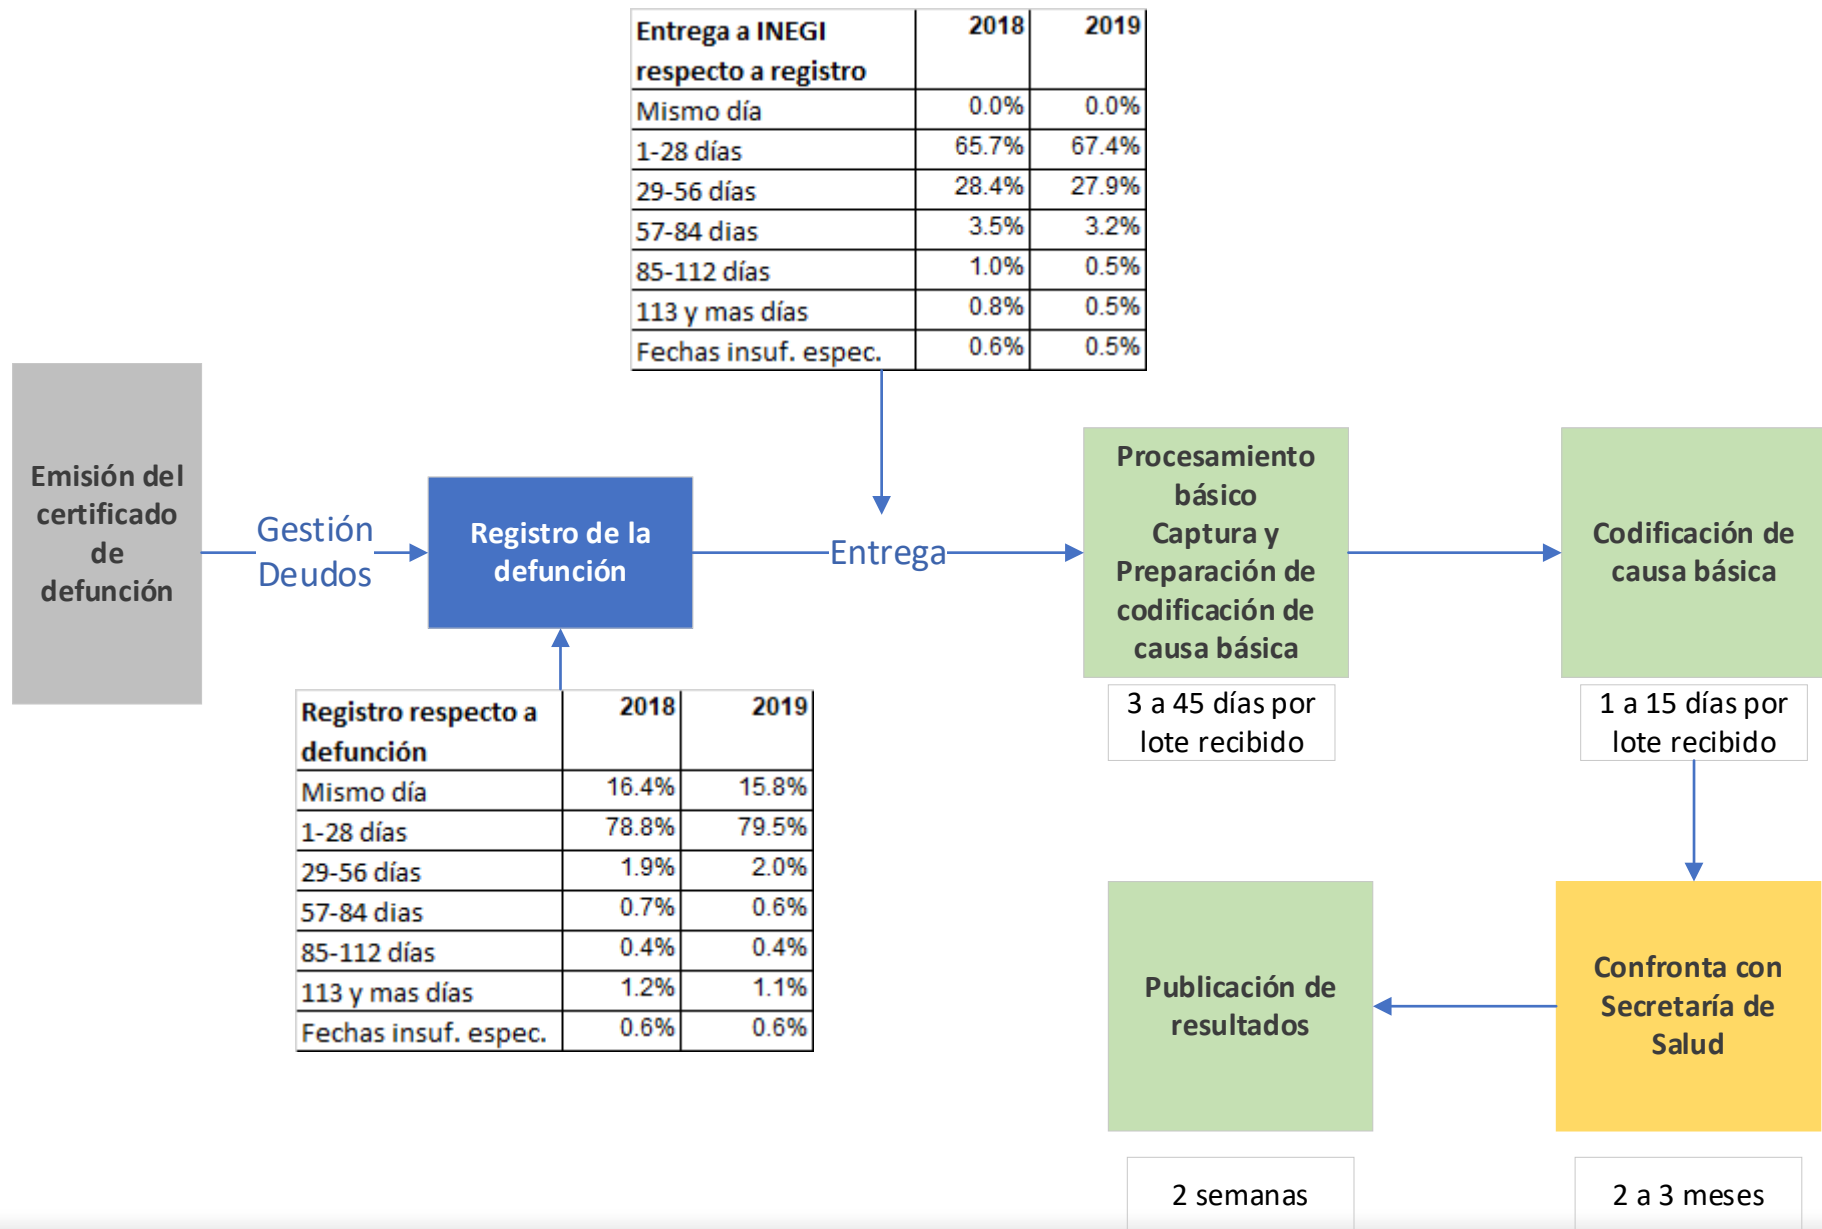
| Entrega a INEGI respecto a registro | 2018 | 2019 |
|---|---|---|
| Mismo día | 0.0% | 0.0% |
| 1-28 días | 65.7% | 67.4% |
| 29-56 días | 28.4% | 27.9% |
| 57-84 dias | 3.5% | 3.2% |
| 85-112 días | 1.0% | 0.5% |
| 113 y mas días | 0.8% | 0.5% |
| Fechas insuf. espec. | 0.6% | 0.5% |

Emisión del certificado de defunción

Gestión Deudos

Registro de la defunción

Entrega

Procesamiento básico Captura y Preparación de codificación de causa básica

3 a 45 días por lote recibido

Codificación de causa básica

1 a 15 días por lote recibido

| Registro respecto a defunción | 2018 | 2019 |
|---|---|---|
| Mismo día | 16.4% | 15.8% |
| 1-28 días | 78.8% | 79.5% |
| 29-56 días | 1.9% | 2.0% |
| 57-84 dias | 0.7% | 0.6% |
| 85-112 días | 0.4% | 0.4% |
| 113 y mas días | 1.2% | 1.1% |
| Fechas insuf. espec. | 0.6% | 0.6% |

Publicación de resultados

Confronta con Secretaría de Salud

2 semanas

2 a 3 meses